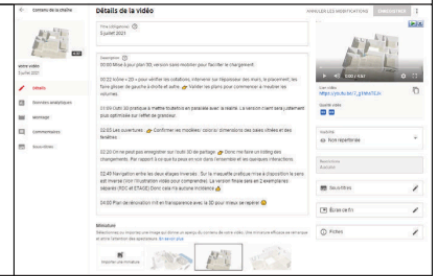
Contenu de la chaîne

Détails de la vidéo

ANNULER LES MODIFICATIONS ENREGISTRER

Titre (obligatoire)
Equitel 2023

Description
00:00 Mise à jour plan 3D, version clone modèle pour faciliter le chargement.

00:02 Icône + 2D + pour vérifier les solutions, intérieur sur l'épaisseur des murs, le placement, les faces phase de gauche à droite et autre. Valider les plans pour commencer à modeler les volumes.

01:00 Outil 3D pratique à mettre trièdre en parallèle avec la réalité. La version n'aient sera uniquement plus optimisée sur l'effet de grandeur.

02:00 Les ouvertures : Confirmer ces modèles ; ceux-ci dimension des bases droites et les fenêtres.

02:20 On ne peut pas enregistrer sur l'outil 3D de partage. Donc ne faire un listing des changements. Par rapport à ce que tu peux en voir dans l'ensemble et les quelques interactions.

02:40 Navigation entre les deux étages inversés : Sur la maquette pratique mise à disposition la sera soit inversé (non l'illustration reste pour comprendre). La version finale sera en 2 exemplaires séparés (RDC et ETAGE) Donc rien ne aucune incidence.

04:00 Plan de décoration mit en transparence avec la 3D pour mieux se repérer.

Miniature
Sélectionnez ou importez une image qui donne un aperçu du contenu de votre vidéo. Une miniature efficace se remarque et attire l'attention des spectateurs. En savoir plus

Importer une miniature

votre vidéo
Equitel 2023

Détails
Données analytiques
Montage
Commentaires
Sous-titres

Lien vidéo
https://youtu.be/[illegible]

Qualité vidéo

Visibilité
Non répertoriée

Restrictions
Aucune

Sous-titres

Écran de fin

Fiches